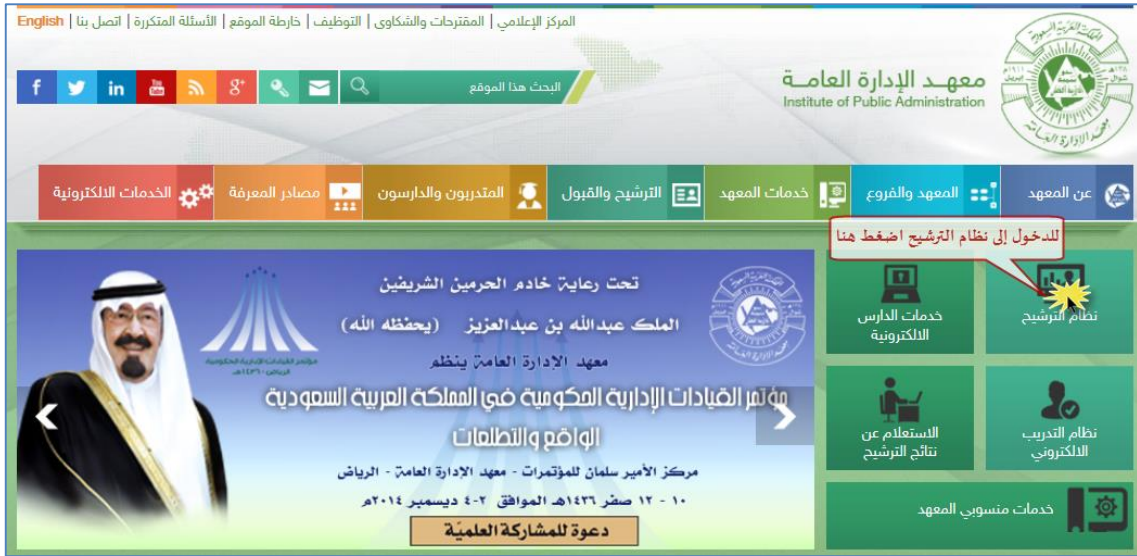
English | اتصل بنا | الأسئلة المتكررة | خارطة الموقع | التوظيف | المقترحات والشكاوى | المركز الإعلامي

البحث هذا الموقع

معهد الإدارة العامة
Institute of Public Administration

عن المعهد | المعهد والفروع | خدمات المعهد | الترشيح والقبول | المتدربون والدارسون | مصادر المعرفة | الخدمات الالكترونية

للدخول إلى نظام الترشيح اضغط هنا

نظام الترشيح

خدمات الدارس الالكترونية

نظام التدريب الالكتروني

الاستعلام عن نتائج الترشيح

خدمات منسوبي المعهد

تحت رعاية خادم الحرمين الشريفين
الملك عبدالله بن عبدالعزيز (يحفظه الله)
معهد الإدارة العامة ينظم
مؤتمر القيادات الإدارية الحكومية في المملكة العربية السعودية
الواقع والتطلعات
مركز الأمير سلمان للمؤتمرات - معهد الإدارة العامة - الرياض
١٠ - ١٢ صفر ١٤٣٦هـ الموافق ٢-٤ ديسمبر ٢٠١٤م
دعوة للمشاركة العلمية

مؤتمر القيادات الإدارية الحكومية
الرياض - ١٤٣٦هـ